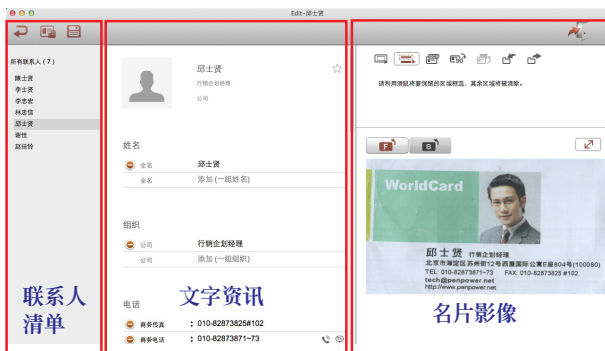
Edit - 邱士贤

所有联系人（7）
陈士贤
李士贤
李忠史
林忠信
邱士贤
谢性
赵铃铃

邱士贤
行销企划经理
公司

姓名
全名 邱士贤
全名 添加（一组姓名）

组织
公司 行销企划经理
公司 添加（一组组织）

电话
商务传真 ：010-82873825#102
商务电话 ：010-82873871~73

请利用滑鼠将要保留的区域框选，其余区域将被清除。

F
B

WorldCard
邱士贤 行销企划经理
北京市海淀区苏州街18号西座国际公寓E座804号(100080)
TEL: 010-82873871~73 FAX: 010-82873825 #102
tech@penpower.net
http://www.penpower.net

联系人清单
文字资讯
名片影像